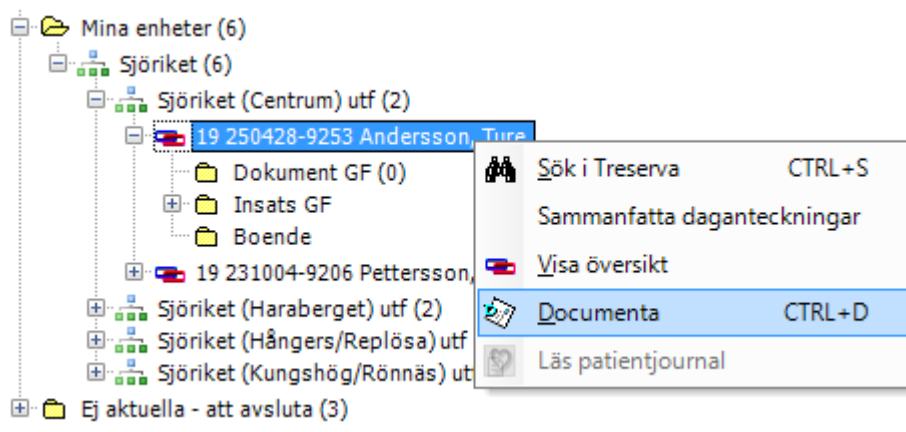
Mina enheter (6)
Sjöriket (6)
Sjöriket (Centrum) utf (2)
19 250428-9253 Andersson, Ture
Dokument GF (0)
Insats GF
Boende
19 231004-9206 Pettersson,
Sjöriket (Haraberget) utf (2)
Sjöriket (Hångers/Replösa) utf
Sjöriket (Kungshög/Rönnäs) ut
Ej aktuella - att avsluta (3)

Sök i Treserva CTRL+S
Sammanfatta daganteckningar
Visa översikt
Documenta CTRL+D
Läs patientjournal